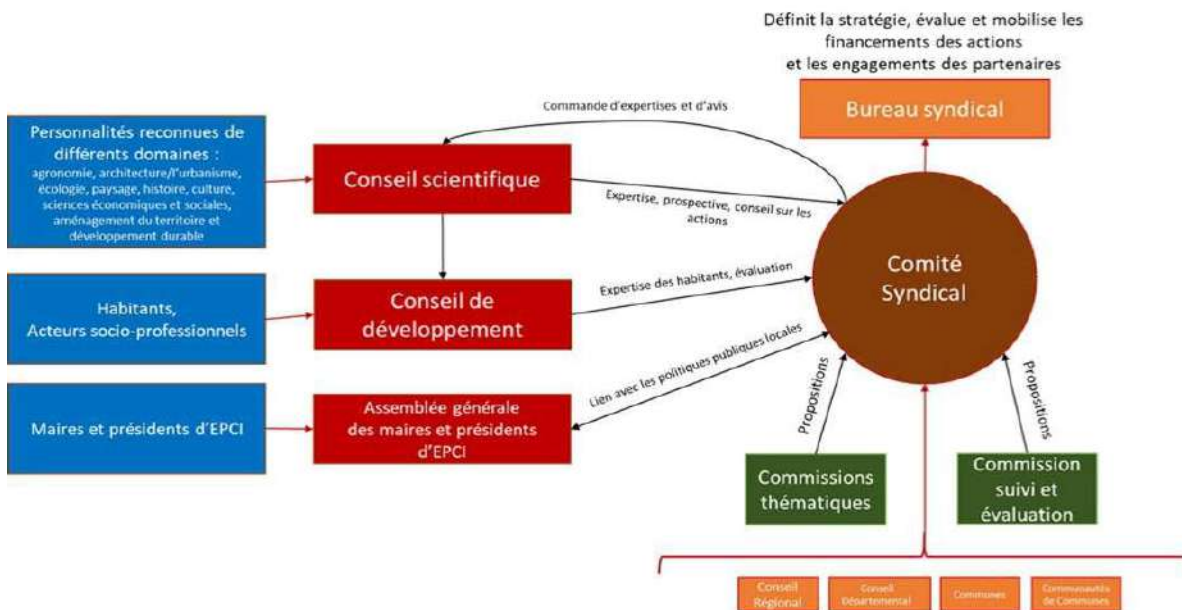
Définit la stratégie, évalue et mobilise les financements des actions et les engagements des partenaires

Bureau syndical

Commande d'expertises et d'avis

Personnalités reconnues de différents domaines : agronomie, architecture/l'urbanisme, écologie, paysage, histoire, culture, sciences économiques et sociales, aménagement du territoire et développement durable

Conseil scientifique

Expertise, prospective, conseil sur les actions

Habitants, Acteurs socio-professionnels

Conseil de développement

Expertise des habitants, évaluation

Comité Syndical

Lien avec les politiques publiques locales

Maires et présidents d'EPCI

Assemblée générale des maires et présidents d'EPCI

Propositions

Propositions

Commissions thématiques

Commission suivi et évaluation

Conseil Régional

Conseil Départemental

Communes

Communautés de Communes